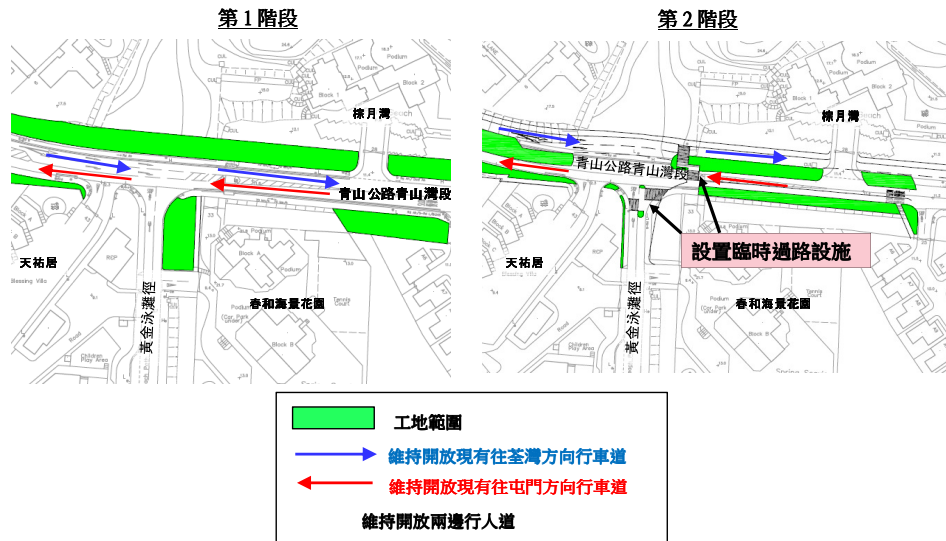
第 1 階段

棣月灣
青山公路青山灣段
天祐居
Blessing Villa
黃金泳灘徑
春和海景花園
Block A
Podium
Block B
Children Play Area
Tennis Court
Car Park
Block 1
Block 2

第 2 階段

棣月灣
青山公路青山灣段
設置臨時過路設施
天祐居
Blessing Villa
黃金泳灘徑
春和海景花園
Podium
Block B
Children Play Area
Tennis Court
Car Park
Block 1
Block 2

工地範圍
維持開放現有往荃灣方向行車道
維持開放現有往屯門方向行車道
維持開放兩邊行人道